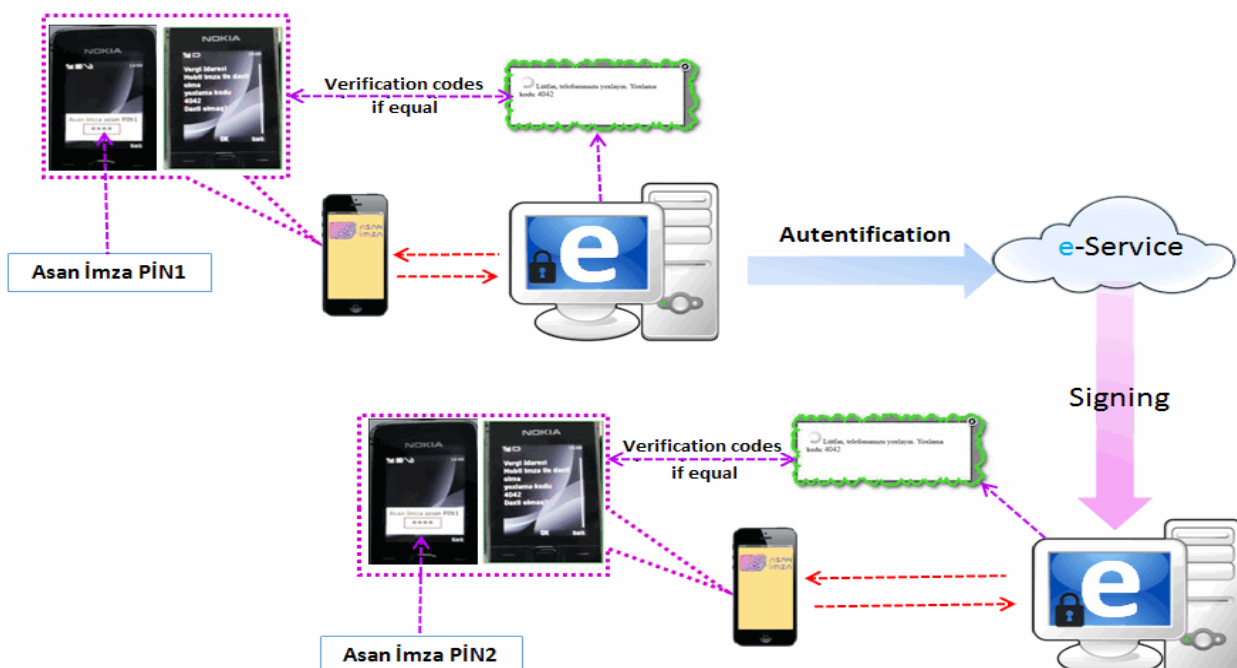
NOKIA

Asan İmza PİN1

****

NOKIA

Vergi İdaresi
Mobil imza ile daxil olma
yoxlama kodu
4042
Daxil olmaq?

OK

Verification codes if equal

Lütfen, telefonunuzu yoxlayın. Yoxlama kodu: 4042

asan imza

Asan İmza PİN1

Autentification

e-Service

Signing

NOKIA

Asan İmza PİN1

****

NOKIA

Vergi İdaresi
Mobil imza ile daxil olma
yoxlama kodu
4042
Daxil olmaq?

OK

Verification codes if equal

Lütfen, telefonunuzu yoxlayın. Yoxlama kodu: 4042

asan imza

Asan İmza PİN2